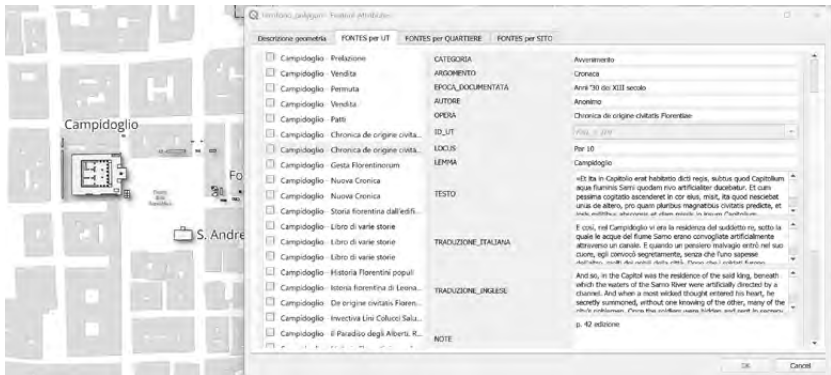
Campidoglio

Fo

S. Andre

Vestibolo_poligoni - Feature Attributes

Descrizione geometria | FONTES per UT | FONTES per QUARTIERE | FONTES per SITO

Campidoglio · Prelazione
Campidoglio · Vendita
Campidoglio · Permuta
Campidoglio · Vendita
Campidoglio · Patti
Campidoglio · Chronica de origine civita...
Campidoglio · Chronica de origine civita...
Campidoglio · Gesta Florentinorum
Campidoglio · Nuova Cronica
Campidoglio · Nuova Cronica
Campidoglio · Storia fiorentina dall'edifi...
Campidoglio · Libro di varie storie
Campidoglio · Libro di varie storie
Campidoglio · Libro di varie storie
Campidoglio · Historia Florentini populi
Campidoglio · Istoria fiorentina di Leona...
Campidoglio · De origine civitatis Floren...
Campidoglio · Invectiva Lini Colucci Salu...
Campidoglio · Il Paradiso degli Alberti. R...

CATEGORIA | Avvenimento
ARGOMENTO | Cronaca
EPOCA_DOCUMENTATA | Anni '30 del XIII secolo
AUTORE | Anonimo
OPERA | Chronica de origine civitatis Florentiae
ID_UT | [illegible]
LOCUS | Par 10
LEMMA | Campidoglio
TESTO | «Et ita in Capitolio erat habitatio dicti regis, subtus quod Capitolium aque fluminis Sarni quedam rivo artificialiter ducebatur. Et cum pessima cogitatio ascenderet in cor eius, misit, ita quod nesciebat unus de altero, pro quampluribus magnatibus civitatis predicte, et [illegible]
TRADUZIONE_ITALIANA | E così, nel Campidoglio vi era la residenza del suddetto re, sotto la quale le acque del fiume Sarno erano convogliate artificialmente attraverso un canale. E quando un pensiero malvagio entrò nel suo cuore, egli convocò segretamente, senza che l'uno sapesse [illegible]
TRADUZIONE_INGLESE | And so, in the Capitol was the residence of the said king, beneath which the waters of the Sarno River were artificially directed by a channel. And when a most wicked thought entered his heart, he secretly summoned, without one knowing of the other, many of the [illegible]
NOTE | p. 42 edizione

OK | Cancel